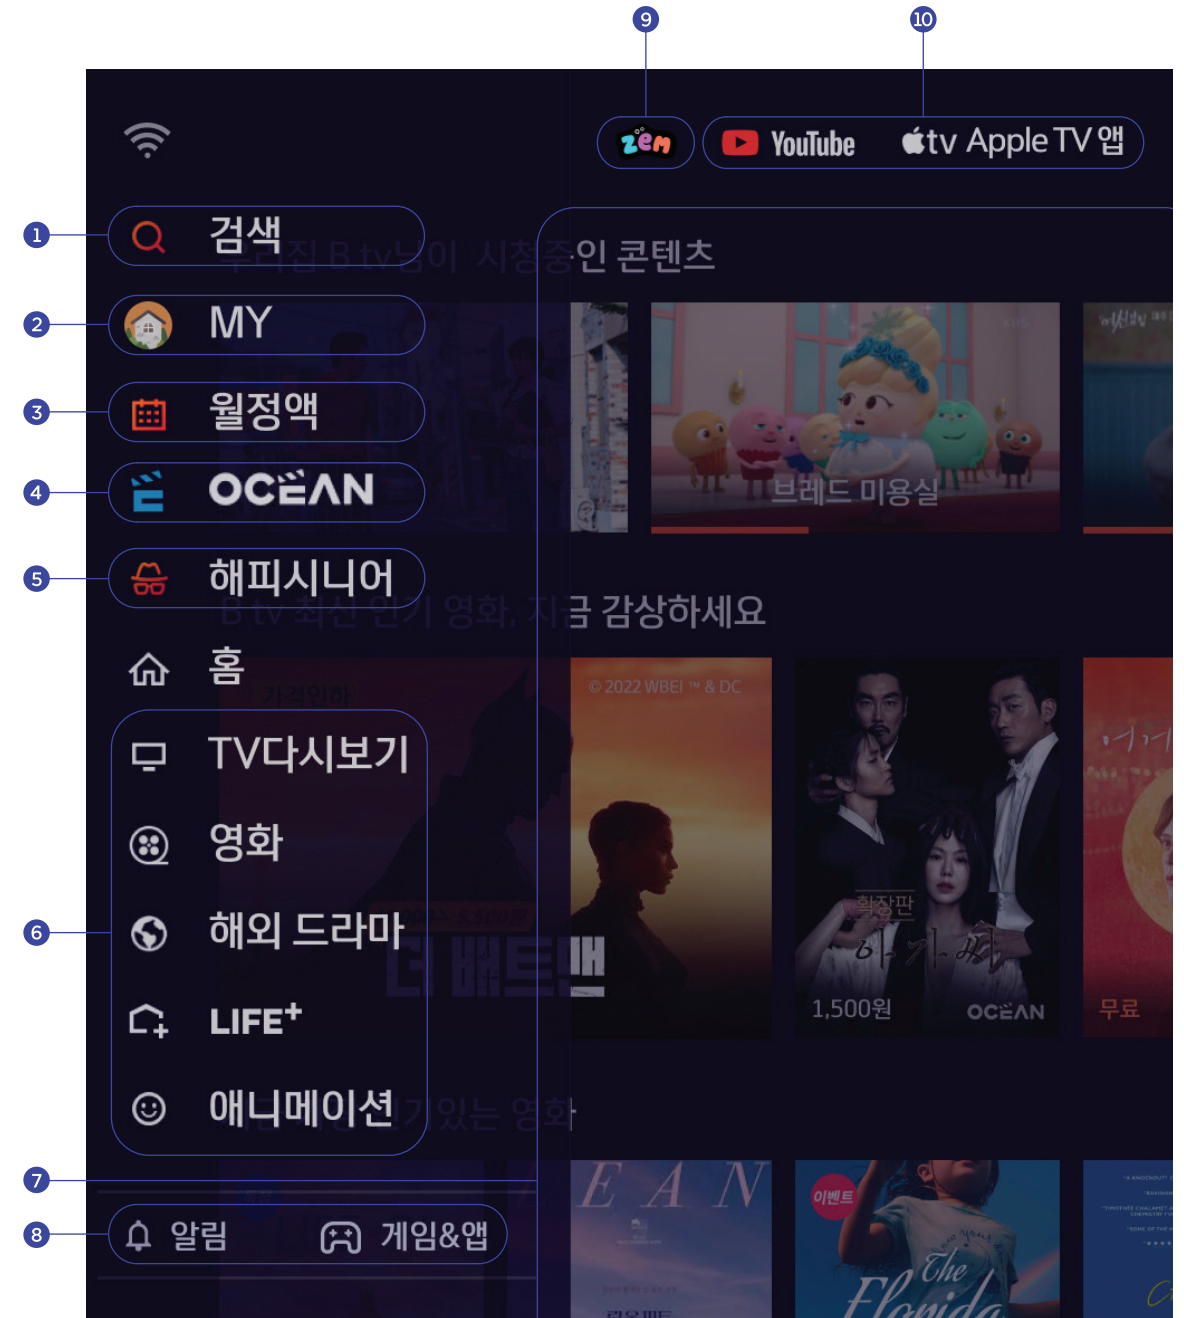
9
10
zem
YouTube
tv Apple TV 앱
1
검색
우리집 B tv님이 시청중인 콘텐츠
2
MY
3
월정액
4
OCEAN
브레드 미용실
5
해피시니어
B tv 최신 인기 영화, 지금 감상하세요
홈
TV다시보기
© 2022 WBEI ™ & DC
영화
6
해외 드라마
더 배트맨
확장판
아가씨
LIFE+
1,500원
OCEAN
무료
애니메이션
인기있는 영화
7
8
알림
게임&앱
이벤트
The Florida